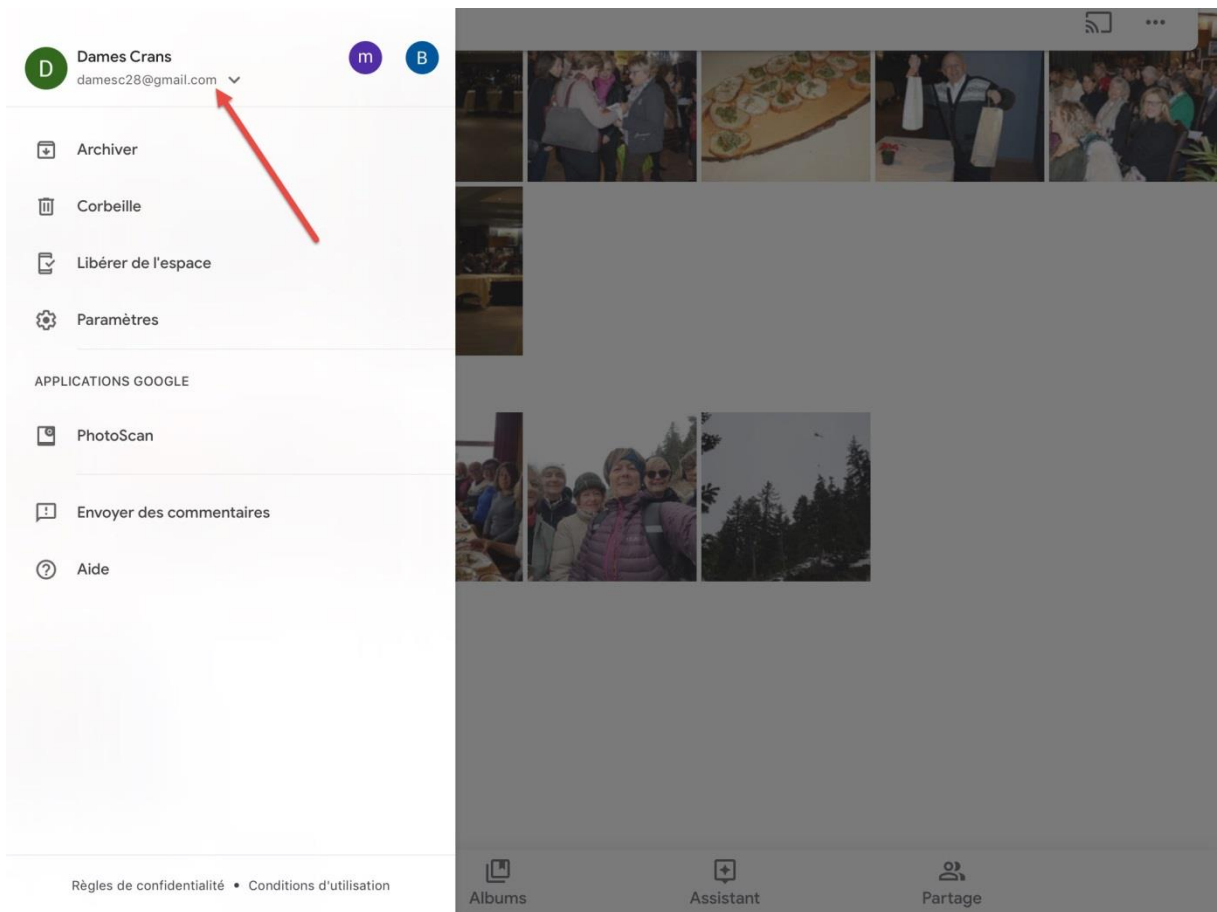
D Dames Crans
damesc28@gmail.com

m B

Archiver

Corbeille

Libérer de l'espace

Paramètres

APPLICATIONS GOOGLE

PhotoScan

Envoyer des commentaires

Aide

Règles de confidentialité • Conditions d'utilisation

Albums

Assistant

Partage